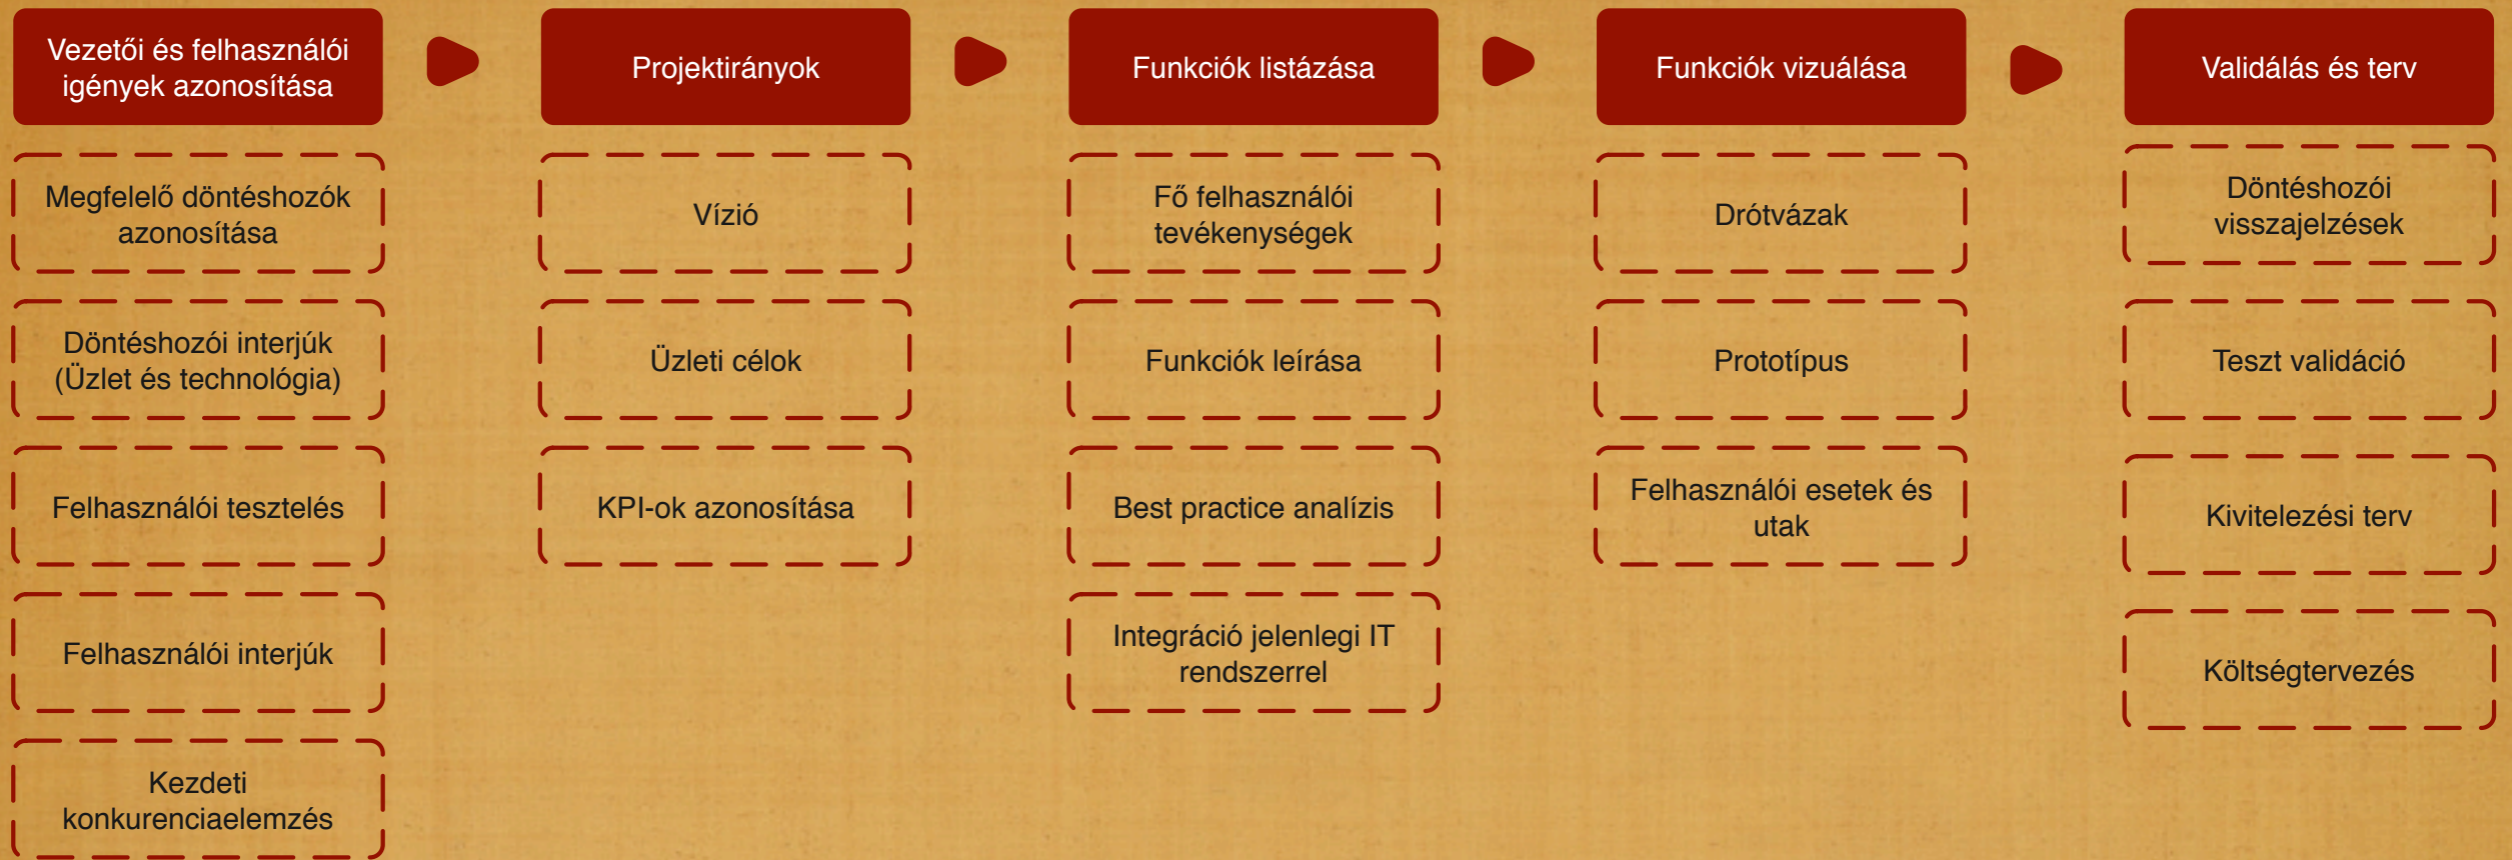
Vezetői és felhasználói igények azonosítása

Megfelelő döntéshozók azonosítása

Döntéshozói interjúk (Üzlet és technológia)

Felhasználói tesztelés

Felhasználói interjúk

Kezdeti konkurenciaelemzés

Projektirányok

Vízió

Üzleti célok

KPI-ok azonosítása

Funkciók listázása

Fő felhasználói tevékenységek

Funkciók leírása

Best practice analízis

Integráció jelenlegi IT rendszerrel

Funkciók vizuálása

Drótvázak

Prototípus

Felhasználói esetek és utak

Validálás és terv

Döntéshozói visszajelzések

Teszt validáció

Kivitelezési terv

Költségtervezés